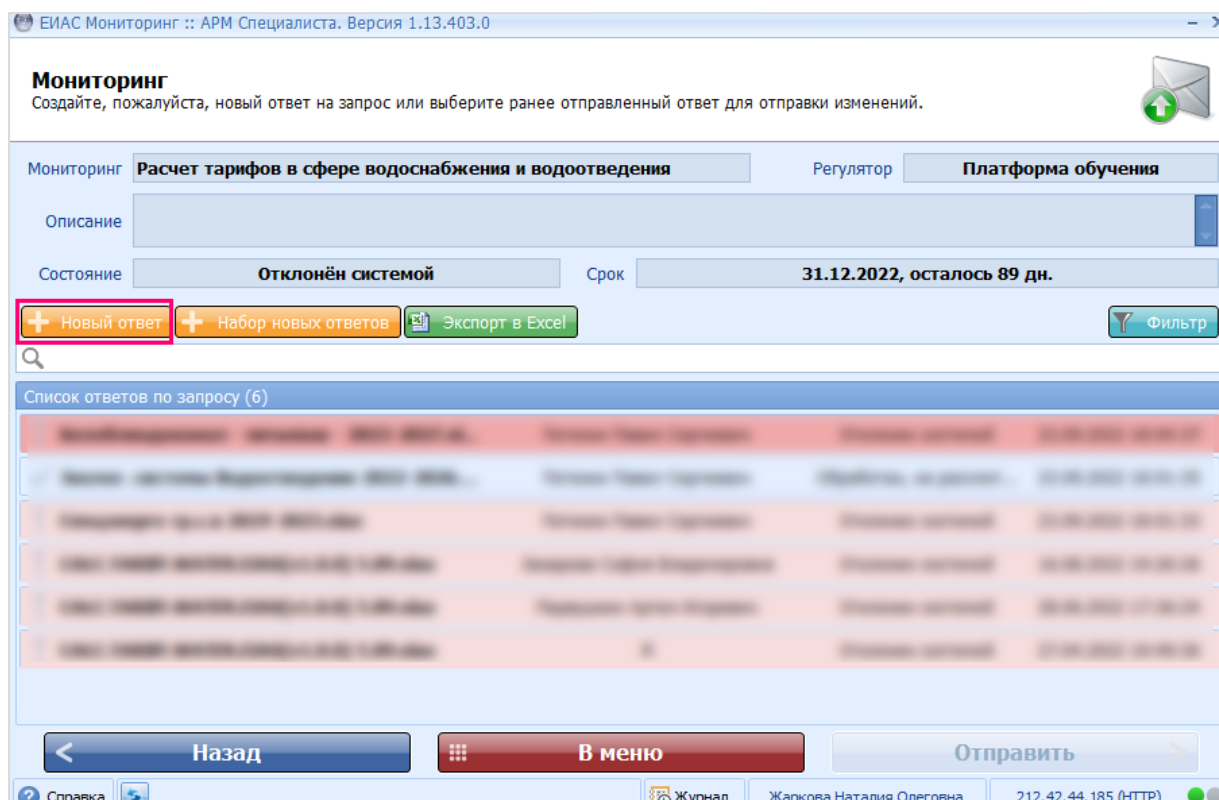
ЕИАС Мониторинг :: АРМ Специалиста. Версия 1.13.403.0

Мониторинг
Создайте, пожалуйста, новый ответ на запрос или выберите ранее отправленный ответ для отправки изменений.

Мониторинг Расчет тарифов в сфере водоснабжения и водоотведения
Регулятор Платформа обучения
Описание
Состояние Отклонён системой
Срок 31.12.2022, осталось 89 дн.

Новый ответ
Набор новых ответов
Экспорт в Excel
Фильтр

Список ответов по запросу (6)

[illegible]

Назад
В меню
Отправить

Справка
Журнал
Жаркова Наталия Олеговна
212.42.44.185 (HTTP)